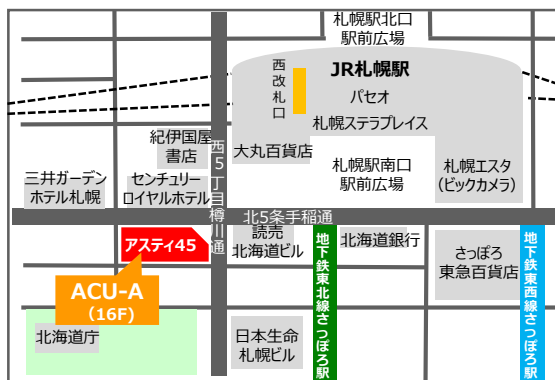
札幌駅北口
駅前広場

JR札幌駅

西改札口

パセオ

札幌ステラプレイス

紀伊国屋書店

大丸百貨店

西5丁目樽川通

札幌駅南口
駅前広場

札幌エスタ
(ビックカメラ)

三井ガーデン
ホテル札幌

センチュリー
ロイヤルホテル

北5条手稲通

アスティ45

読売
北海道ビル

北海道銀行

さっぽろ
東急百貨店

地下鉄東豊線さっぽろ駅

地下鉄南北線さっぽろ駅

ACU-A
(16F)

北海道庁

日本生命
札幌ビル